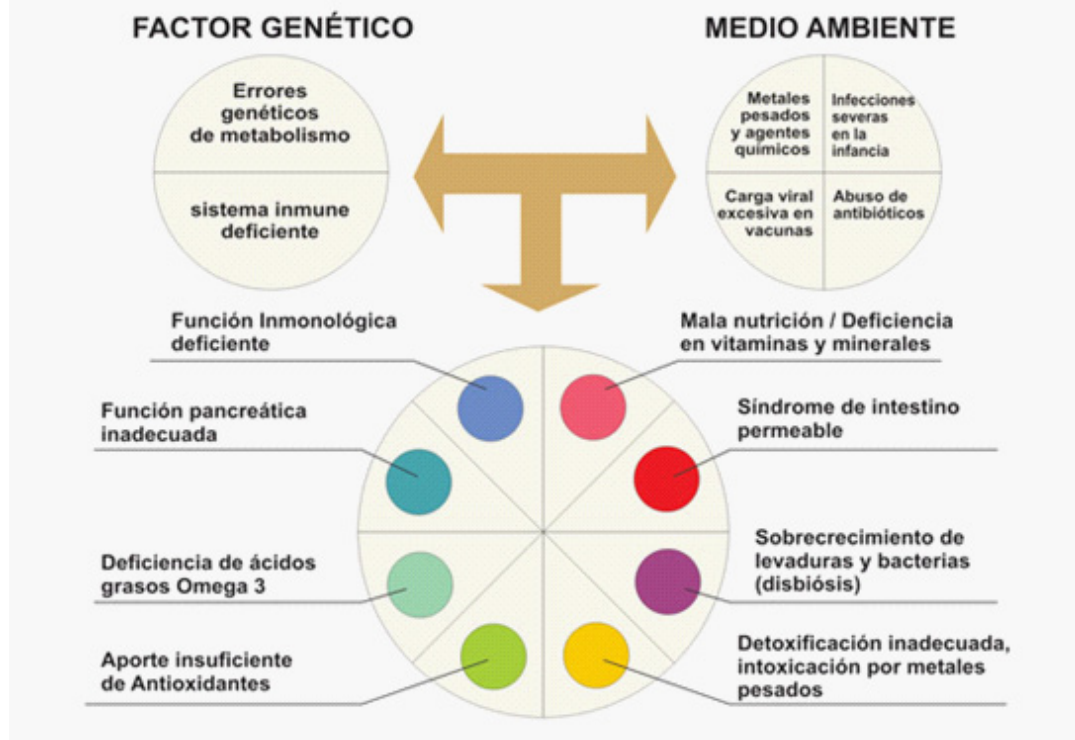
FACTOR GENÉTICO

Errores genéticos de metabolismo

sistema inmune deficiente

MEDIO AMBIENTE

Metales pesados y agentes químicos

Infecciones severas en la infancia

Carga viral excesiva en vacunas

Abuso de antibióticos

Función Inmonológica deficiente

Mala nutrición / Deficiencia en vitaminas y minerales

Función pancreática inadecuada

Síndrome de intestino permeable

Deficiencia de ácidos grasos Omega 3

Sobrecrecimiento de levaduras y bacterias (disbiósis)

Aporte insuficiente de Antioxidantes

Detoxificación inadecuada, intoxicación por metales pesados